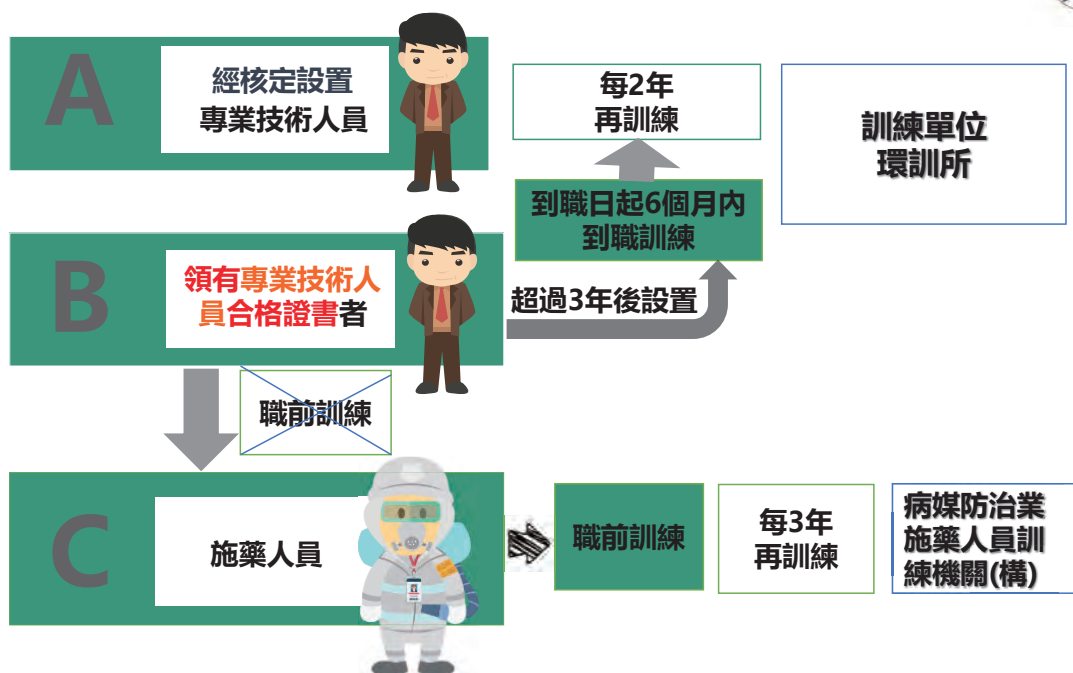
A

經核定設置
專業技術人員

每2年
再訓練

訓練單位
環訓所

到職日起6個月內
到職訓練

B

領有專業技術人員合格證書者

超過3年後設置

職前訓練

C

施藥人員

職前訓練

每3年
再訓練

病媒防治業
施藥人員訓
練機關(構)